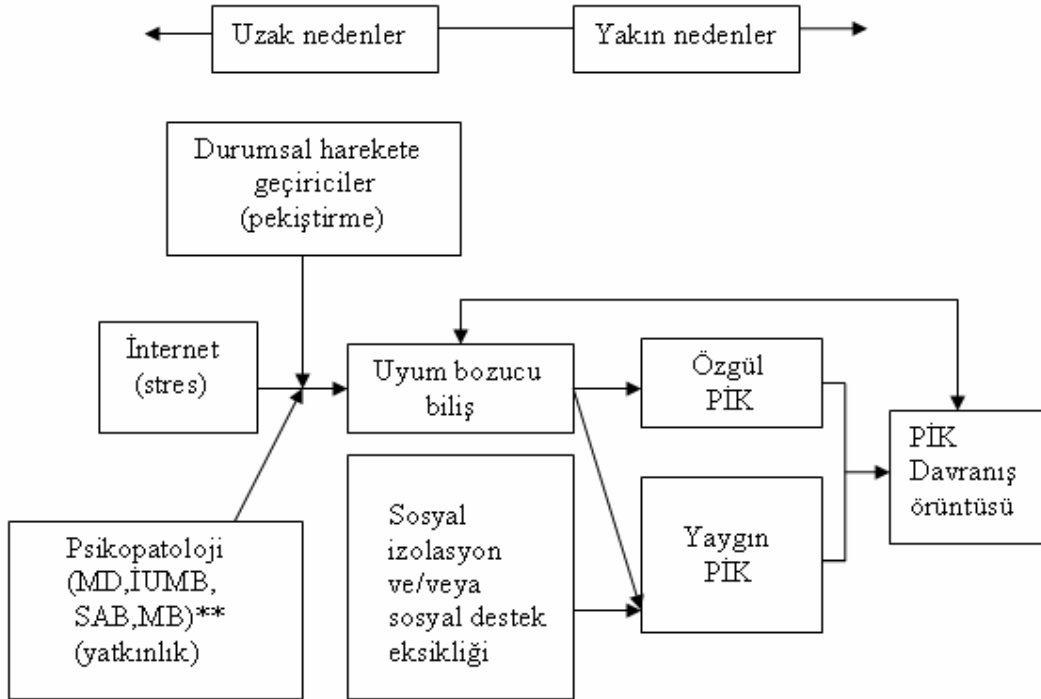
Uzak nedenler

Yakın nedenler

Durumsal harekete geçiriciler (pekiştirme)

İnternet (stres)

Uyum bozucu biliş

Özgül PİK

PİK Davranış örüntüsü

Sosyal izolasyon ve/veya sosyal destek eksikliği

Yaygın PİK

Psikopatoloji (MD,İUMB, SAB,MB)** (yatkınlık)